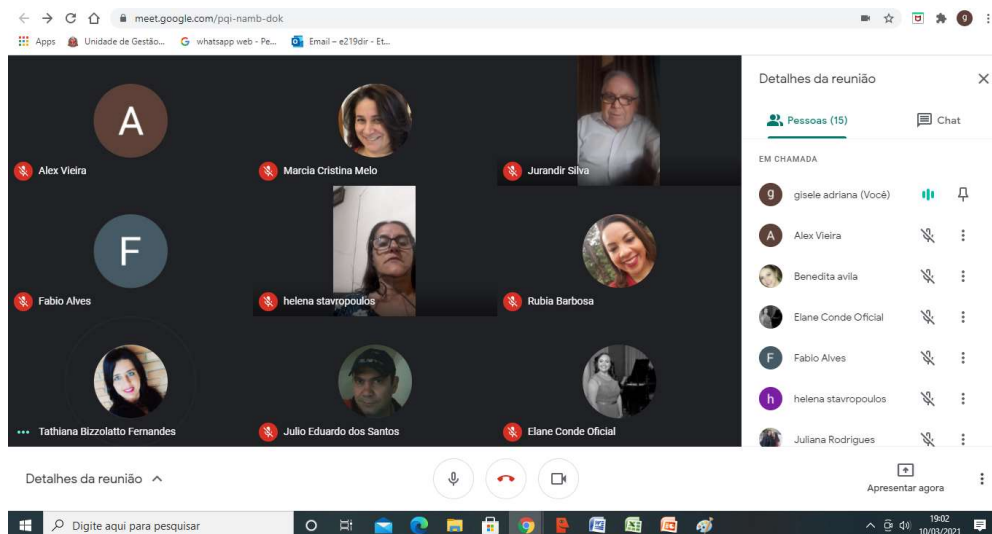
meet.google.com/pqi-namb-dok

Apps Unidade de Gestão... whatsapp web - Pe... Email – e219dir - Et...

A
Alex Vieira

Marcia Cristina Melo

Jurandir Silva

F
Fabio Alves

helena stavropoulos

Rubia Barbosa

Tathiana Bizzolatto Fernandes

Julio Eduardo dos Santos

Elane Conde Oficial

Detalhes da reunião

Pessoas (15)

Chat

EM CHAMADA

gisele adriana (Você)

Alex Vieira

Benedita avila

Elane Conde Oficial

Fabio Alves

helena stavropoulos

Juliana Rodrigues

Detalhes da reunião

Apresentar agora

Digite aqui para pesquisar

19:02
10/03/2021